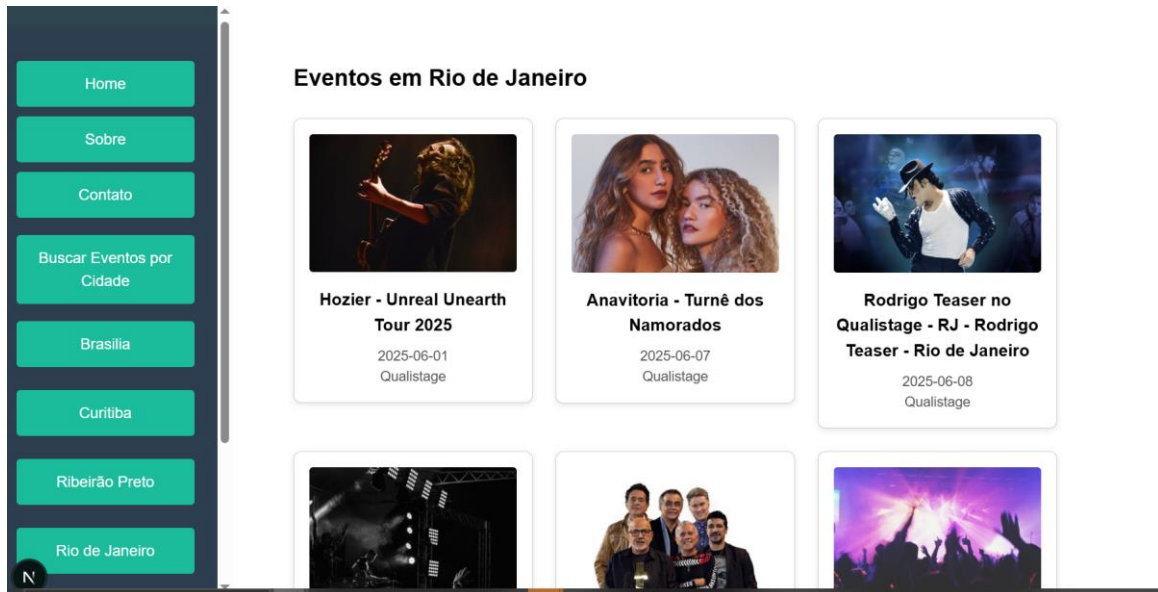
Home

Sobre

Contato

Buscar Eventos por Cidade

Brasília

Curitiba

Ribeirão Preto

Rio de Janeiro

N

Eventos em Rio de Janeiro

Hozier - Unreal Unearth Tour 2025
2025-06-01
Qualistage

Anavitoria - Turnê dos Namorados
2025-06-07
Qualistage

Rodrigo Teaser no Qualistage - RJ - Rodrigo Teaser - Rio de Janeiro
2025-06-08
Qualistage